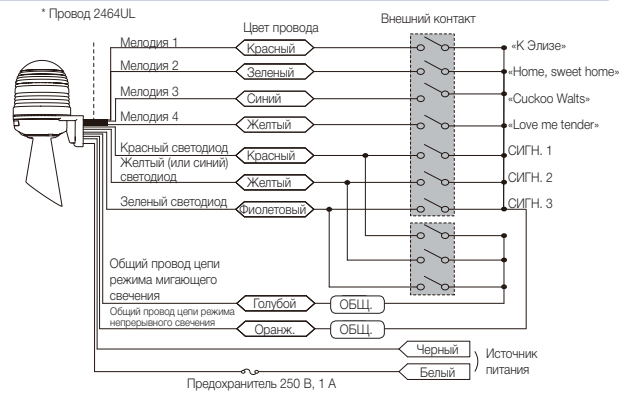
* Провод 2464UL

Цвет провода

Внешний контакт

Мелодия 1
Красный
«К Элизе»

Мелодия 2
Зеленый
«Home, sweet home»

Мелодия 3
Синий
«Cuckoo Walts»

Мелодия 4
Желтый
«Love me tender»

Красный светодиод
Красный
СИГН. 1

Желтый (или синий) светодиод
Желтый
СИГН. 2

Зеленый светодиод
Фиолетовый
СИГН. 3

Общий провод цепи режима мигающего свечения
Голубой
ОБЩ.

Общий провод цепи режима непрерывного свечения
Оранж.
ОБЩ.

Черный
Белый
Источник питания

Предохранитель 250 В, 1 А